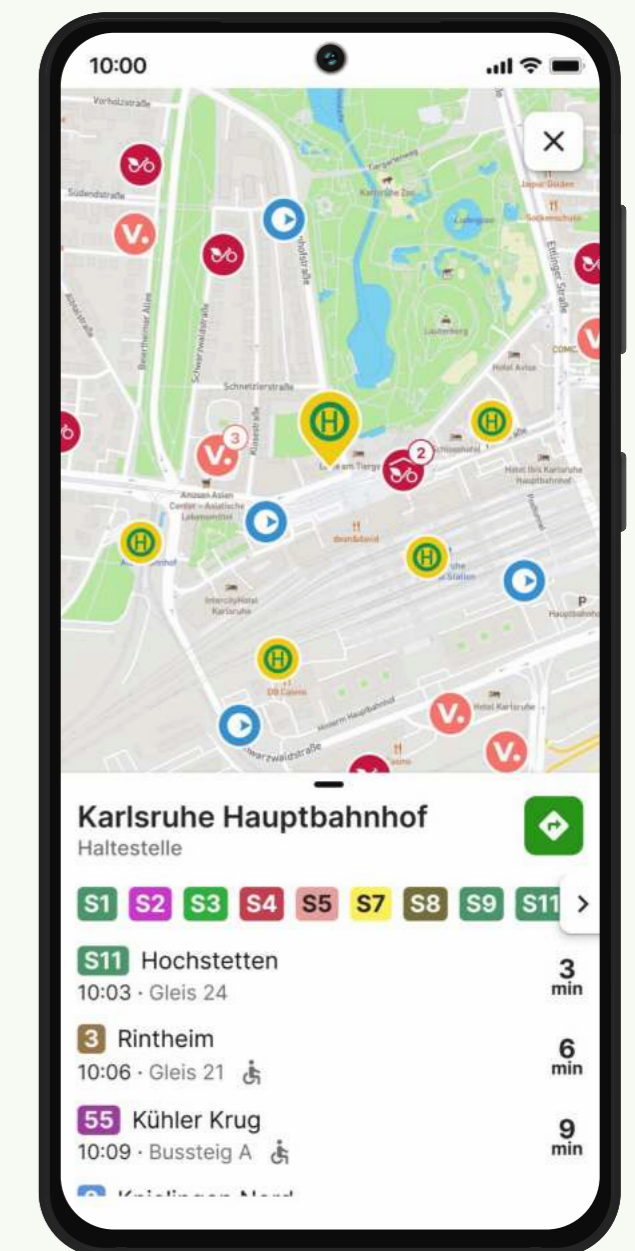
10:00

Vorholzstraße
Südendstraße
Tiergartenweg
Karlsruher Zoo
Jäger Garden
Ettlinger Straße
Beiertheimer Allee
Schwarzwaldstraße
Lauterberg
Hotel Avisa
Schnetzlerstraße
Kriegsstraße
3
2
Hotel Ibis Karlsruhe Hauptbahnhof
Anusan Asien Center
dean&david
IntercityHotel Karlsruhe
Station
P
Hauptbahnhof
DB Casino
Hotel Karlsruhe
Schwarzwaldstraße

Karlsruhe Hauptbahnhof
Haltestelle

S1 S2 S3 S4 S5 S7 S8 S9 S11

S11 Hochstetten
10:03 · Gleis 24
3 min

3 Rintheim
10:06 · Gleis 21
6 min

55 Kühler Krug
10:09 · Bussteig A
9 min

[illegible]